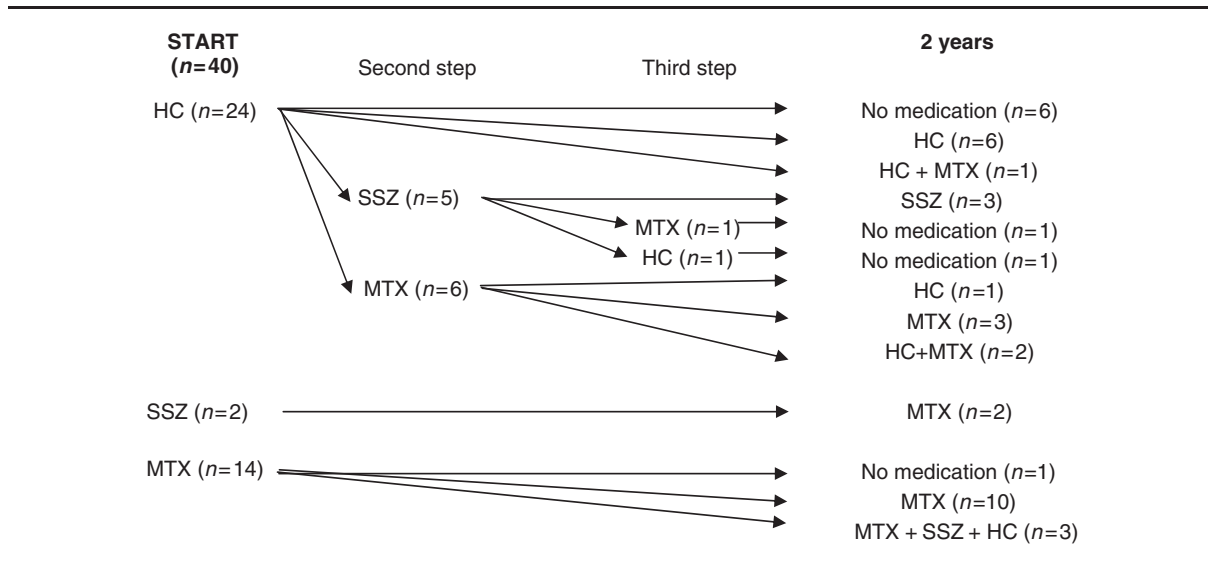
START
($n$=40)

Second step

Third step

2 years

HC ($n$=24)

No medication ($n$=6)

HC ($n$=6)

HC + MTX ($n$=1)

SSZ ($n$=5)

SSZ ($n$=3)

MTX ($n$=1)

No medication ($n$=1)

HC ($n$=1)

No medication ($n$=1)

MTX ($n$=6)

HC ($n$=1)

MTX ($n$=3)

HC+MTX ($n$=2)

SSZ ($n$=2)

MTX ($n$=2)

MTX ($n$=14)

No medication ($n$=1)

MTX ($n$=10)

MTX + SSZ + HC ($n$=3)